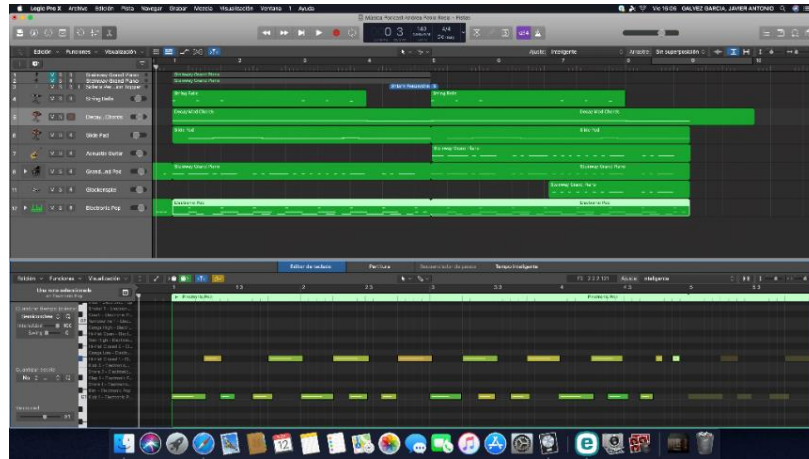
Logic Pro X Archivo Edición Pista Navegar Grabar Mezcla Visualización Ventana 1 Ayuda

Vie 16:08 GALVEZ GARCIA, JAVIER ANTONIO

Música Pancolí Música Nora Pista - Pistas

0 3

Edición Funciones Visualización

Ajuste: Inteligente

Arrastre: Sin superposición

Steinway Grand Piano

Steinway Grand Piano

Stellar's Pad Jon Hopper

String Bells

Decay Chords

Slide Pad

Acoustic Guitar

Grand...ed Pad

Glockenspiel

Electronic Pop

Steinway Grand Piano

Steinway Grand Piano

String Bells

String Bells

Decay Chords

Decay Chords

Slide Pad

Slide Pad

Steinway Grand Piano

Steinway Grand Piano

Steinway Grand Piano

Steinway Grand Piano

Electronic Pop

Electronic Pop

Editor de teclado

Partitura

Secuenciador de pasos

Tempo Inteligente

Edición Funciones Visualización

Ajuste: Inteligente

Una zona seleccionada

Electronic Pop

Electronic Pop

Cuantizar tiempo

Semicorcheas

Intensidad

Swing

Cuantizar escala

Velocidad